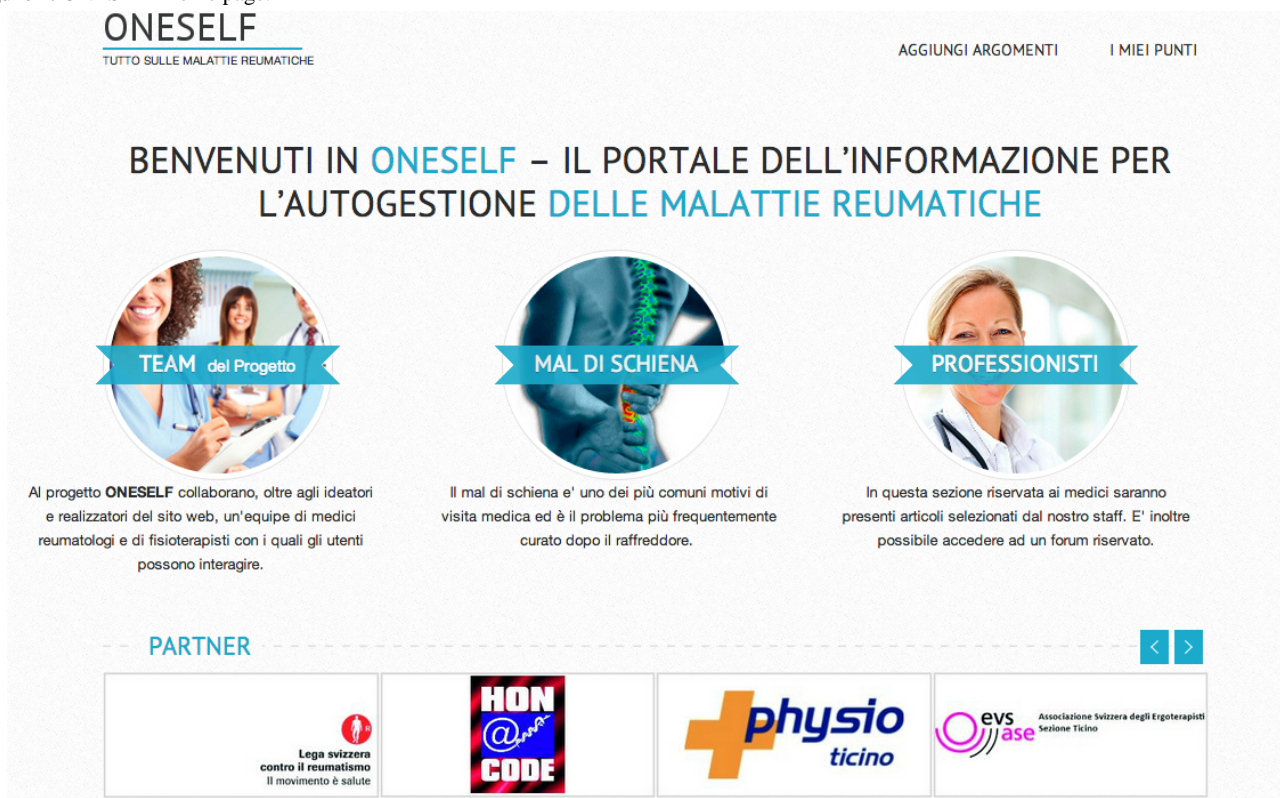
ONESELF
TUTTO SULLE MALATTIE REUMATICHE

AGGIUNGI ARGOMENTI I MIEI PUNTI

BENVENUTI IN ONESELF – IL PORTALE DELL'INFORMAZIONE PER L'AUTOGESTIONE DELLE MALATTIE REUMATICHE

TEAM del Progetto

Al progetto ONESELF collaborano, oltre agli ideatori e realizzatori del sito web, un'equipe di medici reumatologi e di fisioterapisti con i quali gli utenti possono interagire.

MAL DI SCHIENA

Il mal di schiena e' uno dei più comuni motivi di visita medica ed è il problema più frequentemente curato dopo il raffreddore.

PROFESSIONISTI

In questa sezione riservata ai medici saranno presenti articoli selezionati dal nostro staff. E' inoltre possibile accedere ad un forum riservato.

PARTNER

Lega svizzera contro il reumatismo
Il movimento è salute

HON CODE

physio ticino

evs ase Associazione Svizzera degli Ergoterapisti Sezione Ticino